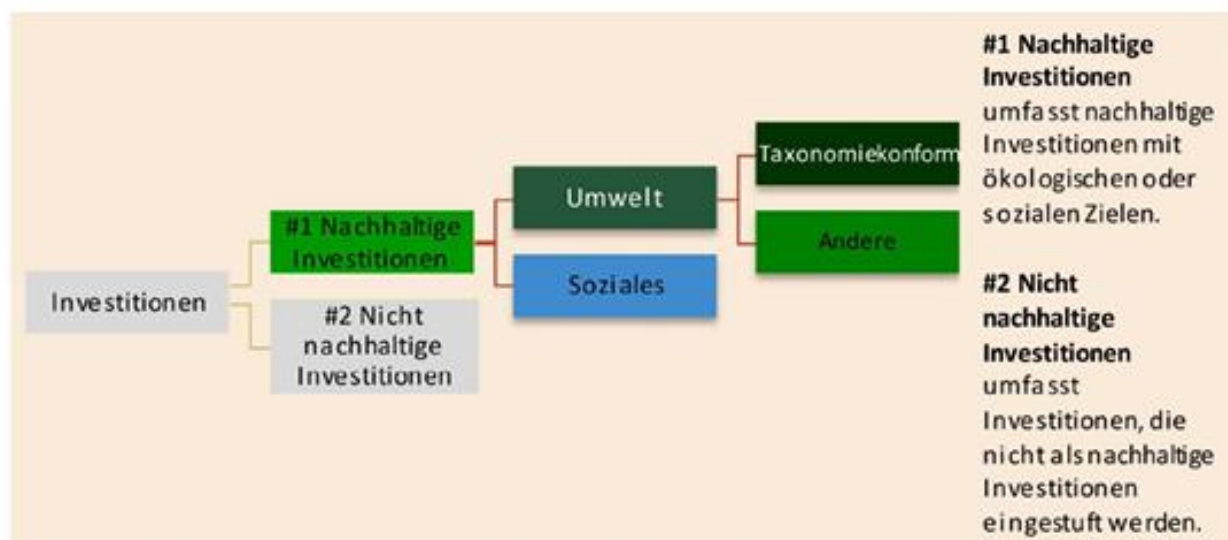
Investitionen

#1 Nachhaltige Investitionen

#2 Nicht nachhaltige Investitionen

Umwelt

Soziales

Taxonomiekonform

Andere

**#1 Nachhaltige Investitionen** umfasst nachhaltige Investitionen mit ökologischen oder sozialen Zielen.

**#2 Nicht nachhaltige Investitionen** umfasst Investitionen, die nicht als nachhaltige Investitionen eingestuft werden.